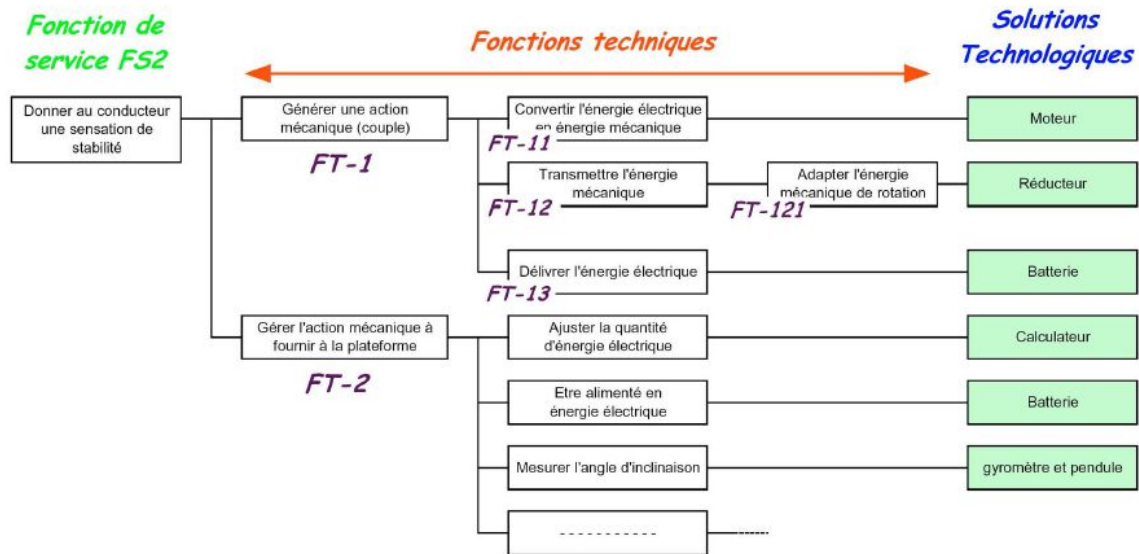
Fonction de service FS2

Fonctions techniques

Solutions Technologiques

Donner au conducteur une sensation de stabilité

Générer une action mécanique (couple)

FT-1

Convertir l'énergie électrique en énergie mécanique

FT-11

Moteur

Transmettre l'énergie mécanique

FT-12

Adapter l'énergie mécanique de rotation

FT-121

Réducteur

Délivrer l'énergie électrique

FT-13

Batterie

Gérer l'action mécanique à fournir à la plateforme

FT-2

Ajuster la quantité d'énergie électrique

Calculateur

Etre alimenté en énergie électrique

Batterie

Mesurer l'angle d'inclinaison

gyromètre et pendule

- - - - - - - - - - -

------